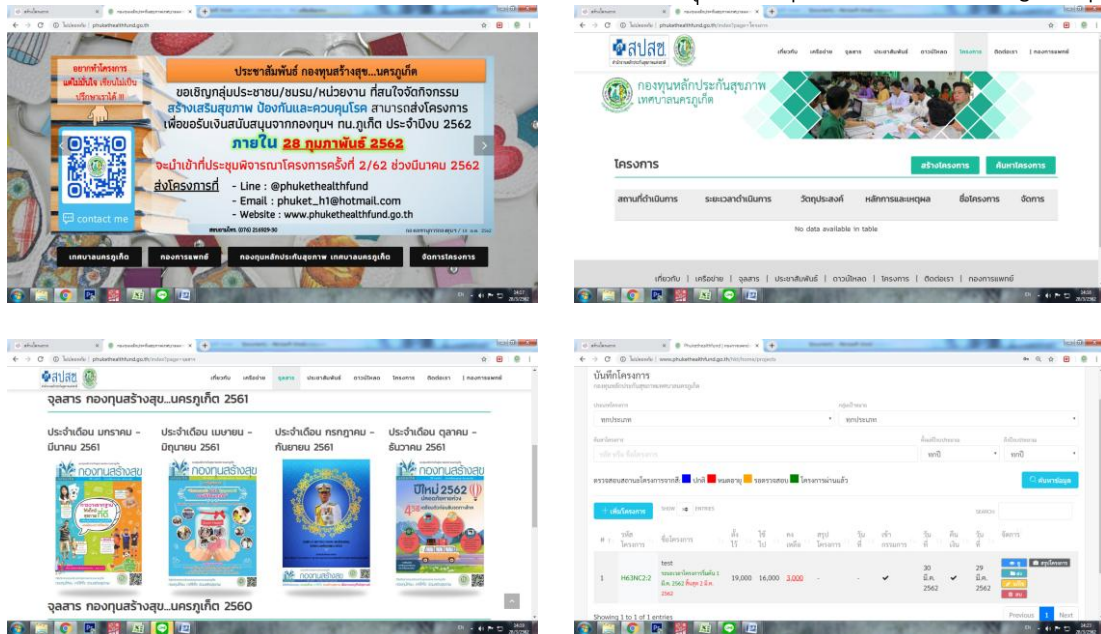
อยากทำโครงการ แต่ไม่มีเงิน เขียนไม่เป็น ปรึกษาเราได้ !!

ประชาสัมพันธ์ กองทุนสร้างสุข...นครภูเก็ต

ขอเชิญกลุ่มประชาชน/ชมรม/หน่วยงาน ที่สนใจจัดกิจกรรม สร้างเสริมสุขภาพ ป้องกันและควบคุมโรค สามารถส่งโครงการ เพื่อขอรับเงินสนับสนุนจากกองทุนฯ ทน.ภูเก็ต ประจำปีงบ 2562

ภายใน 28 กุมภาพันธ์ 2562

จะนำเข้าที่ประชุมพิจารณาโครงการครั้งที่ 2/62 ช่วงมีนาคม 2562

ส่งโครงการที่ - Line : @phukethealthfund
- Email : phuket_h1@hotmail.com
- Website : www.phukethealthfund.go.th

contact me

เทศบาลนครภูเก็ต | กองการแพทย์ | กองทุนหลักประกันสุขภาพ เทศบาลนครภูเก็ต | จัดการโครงการ

สปสช.

เกี่ยวกับ | เครือข่าย | จุลสาร | ประชาสัมพันธ์ | ดาวน์โหลด | โครงการ | ติดต่อเรา | กองการแพทย์

กองทุนหลักประกันสุขภาพ เทศบาลนครภูเก็ต

โครงการ

สร้างโครงการ | ค้นหาโครงการ

| สถานที่ดำเนินการ | ระยะเวลาดำเนินการ | วัตถุประสงค์ | หลักการและเหตุผล | ชื่อโครงการ | จัดการ |
|---|---|---|---|---|---|
| No data available in table | | | | | |

เกี่ยวกับ | เครือข่าย | จุลสาร | ประชาสัมพันธ์ | ดาวน์โหลด | โครงการ | ติดต่อเรา | กองการแพทย์

จุลสาร กองทุนสร้างสุข...นครภูเก็ต 2561

ประจำเดือน มกราคม - มีนาคม 2561

ประจำเดือน เมษายน - มิถุนายน 2561

ประจำเดือน กรกฎาคม - กันยายน 2561

ประจำเดือน ตุลาคม - ธันวาคม 2561

กองทุนสร้างสุข

ปีใหม่ 2562

จุลสาร กองทุนสร้างสุข...นครภูเก็ต 2560

บันทึกโครงการ

ทุกประเภท

ทุกปี

+ เพิ่มโครงการ

| # | รหัสโครงการ | ชื่อโครงการ | ตั้ง | ใช้ไป | คงเหลือ | สรุปโครงการ | รับที่ | เข้ากรรมการ | รับที่ | คืนเงิน | รับที่ | จัดการ |
|---|---|---|---|---|---|---|---|---|---|---|---|---|
| 1 | H63NC2:2 | test | 19,000 | 16,000 | 3,000 | - | - | ✔ | 30 มี.ค. 2562 | ✔ | 29 มี.ค. 2562 | |

Showing 1 to 1 of 1 entries

Previous 1 Next